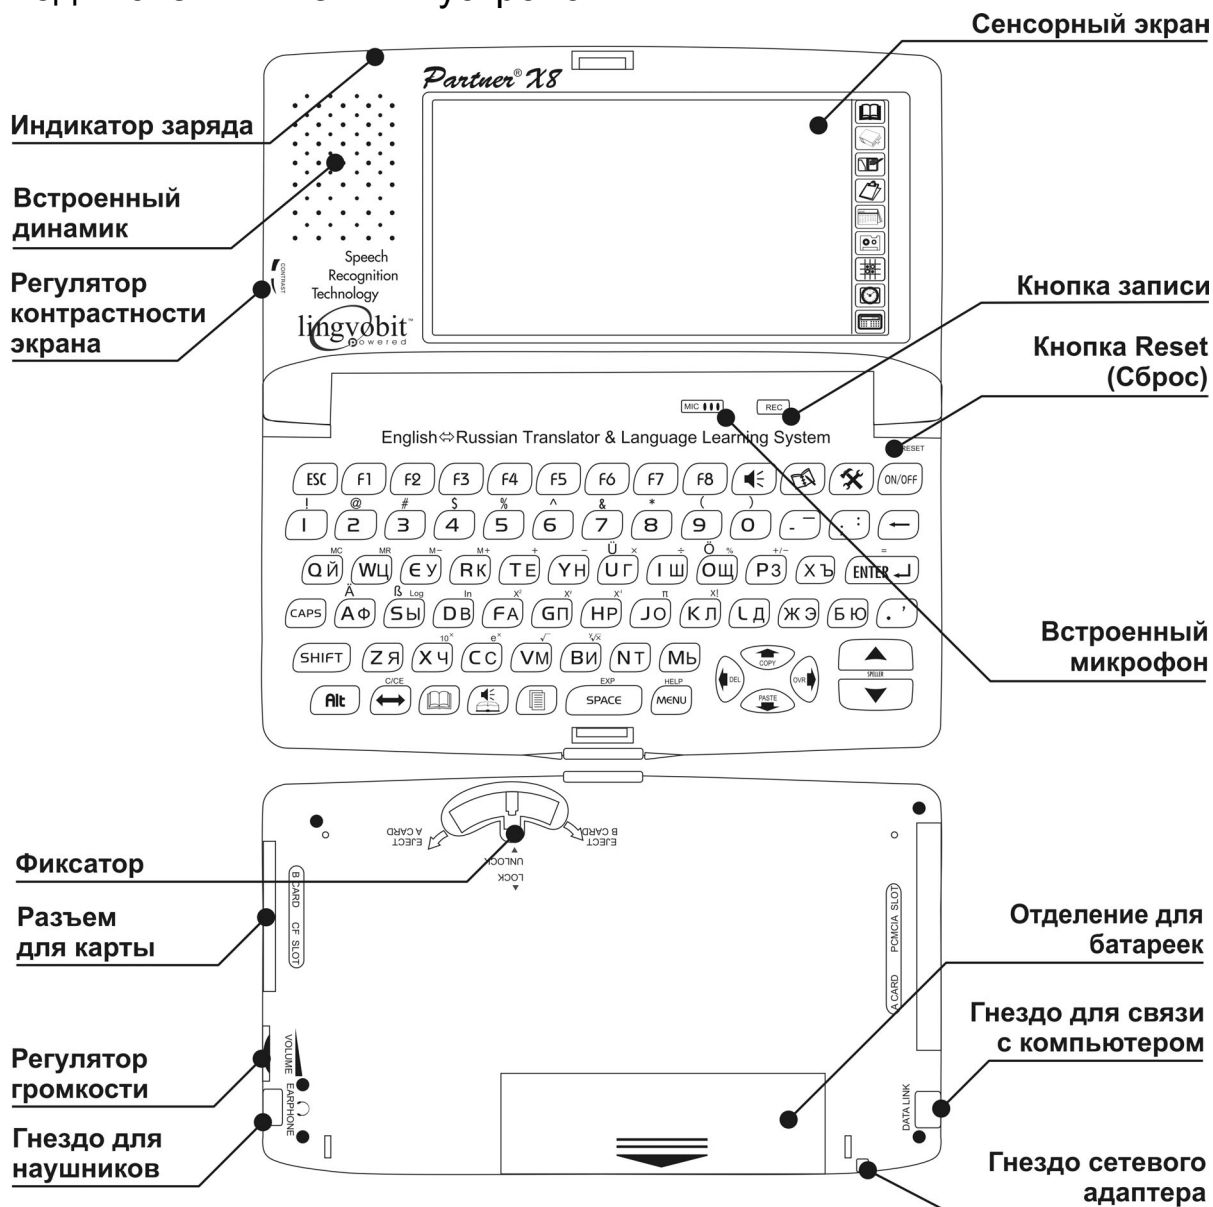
Сенсорный экран

Partner® X8

Индикатор заряда

Встроенный динамик

Регулятор контрастности экрана

CONTRAST

Speech Recognition Technology

lingvøbit™ powered

Кнопка записи

Кнопка Reset (Сброс)

MIC

REC

RESET

English⇔Russian Translator & Language Learning System

ESC F1 F2 F3 F4 F5 F6 F7 F8 ON/OFF

! @ # $ % ^ & * ( )

1 2 3 4 5 6 7 8 9 0 - :

MC MR M− M+ + − Ü × ÷ Ö % +/− =

QЙ WЦ EУ RК TЕ YН UГ IШ OЩ PЗ XЪ ENTER

Ä ß Log ln $x^2$ $x^y$ $x^{-1}$ π x!

CAPS AФ SЫ DВ FА GП HР JО KЛ LД ЖЭ БЮ .'

$10^x$ $e^x$ √ $\sqrt[y]{x}$

SHIFT ZЯ XЧ CС VМ BИ NТ MЬ

C/CE EXP HELP COPY PASTE DEL OVR SPELLER

Alt SPACE MENU

Встроенный микрофон

Фиксатор

EJECT A CARD

EJECT B CARD

UNLOCK

LOCK

Разъем для карты

B CARD CF SLOT

Отделение для батареек

PCMCIA SLOT

A CARD

Гнездо для связи с компьютером

DATA LINK

Регулятор громкости

VOLUME

EARPHONE

Гнездо для наушников

Гнездо сетевого адаптера